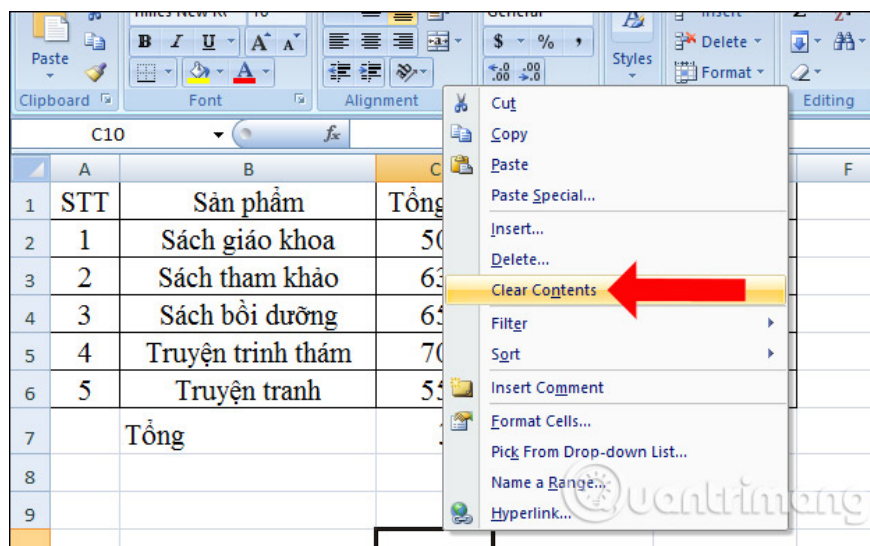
Paste

Clipboard

B I U A A

A

Font

Alignment

$ % ,

$^{+.0}_{.00}$ $^{.00}_{+.0}$

Styles

Delete

Format

Editing

C10

fx

| | A | B | C | | F |
|---|---|---|---|---|---|
| 1 | STT | Sản phẩm | Tổng | | |
| 2 | 1 | Sách giáo khoa | 50 | | |
| 3 | 2 | Sách tham khảo | 63 | | |
| 4 | 3 | Sách bồi dưỡng | 65 | | |
| 5 | 4 | Truyện trinh thám | 70 | | |
| 6 | 5 | Truyện tranh | 55 | | |
| 7 | | Tổng | 1 | | |
| 8 | | | | | |
| 9 | | | | | |

Cut
Copy
Paste
Paste Special...
Insert...
Delete...
Clear Contents
Filter
Sort
Insert Comment
Format Cells...
Pick From Drop-down List...
Name a Range...
Hyperlink...

Quantrimang